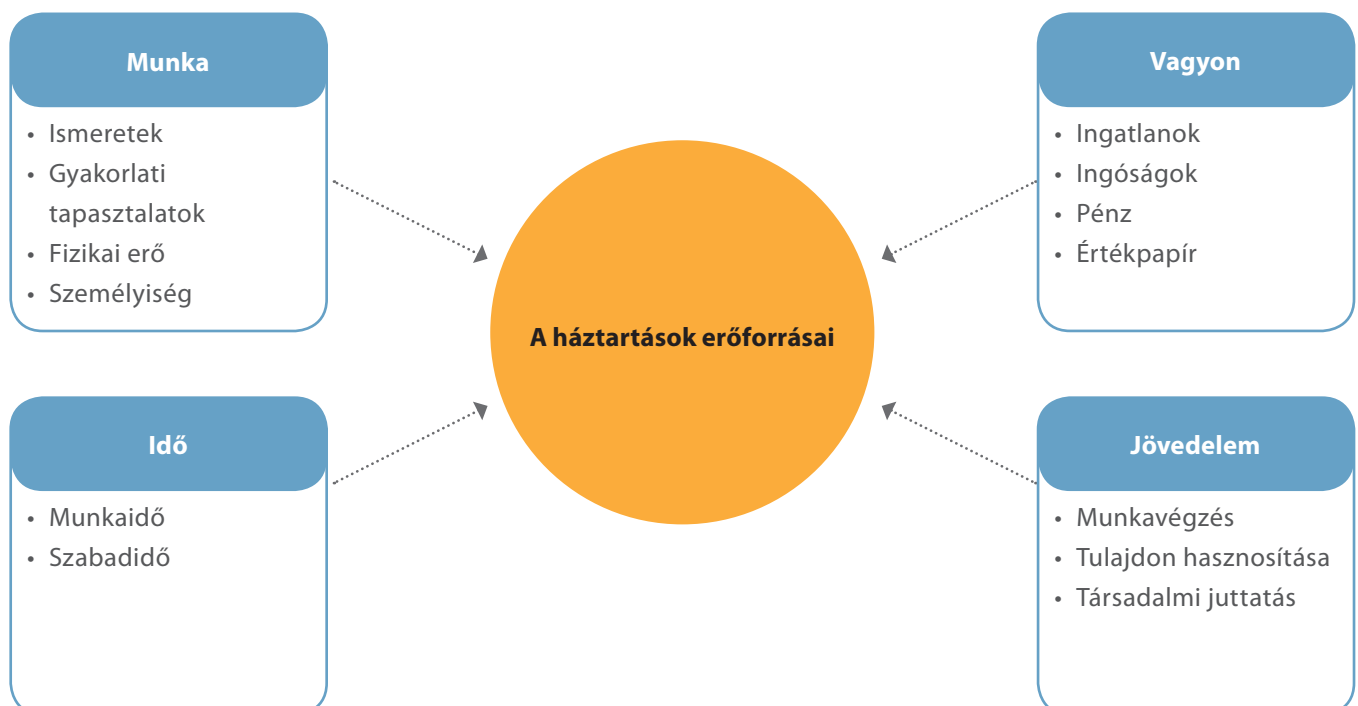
Munka
- Ismeretek
- Gyakorlati tapasztalatok
- Fizikai erő
- Személyiség

Vagyon
- Ingatlanok
- Ingóságok
- Pénz
- Értékpapír

A háztartások erőforrásai

Idő
- Munkaidő
- Szabadidő

Jövedelem
- Munkavégzés
- Tulajdon hasznosítása
- Társadalmi juttatás